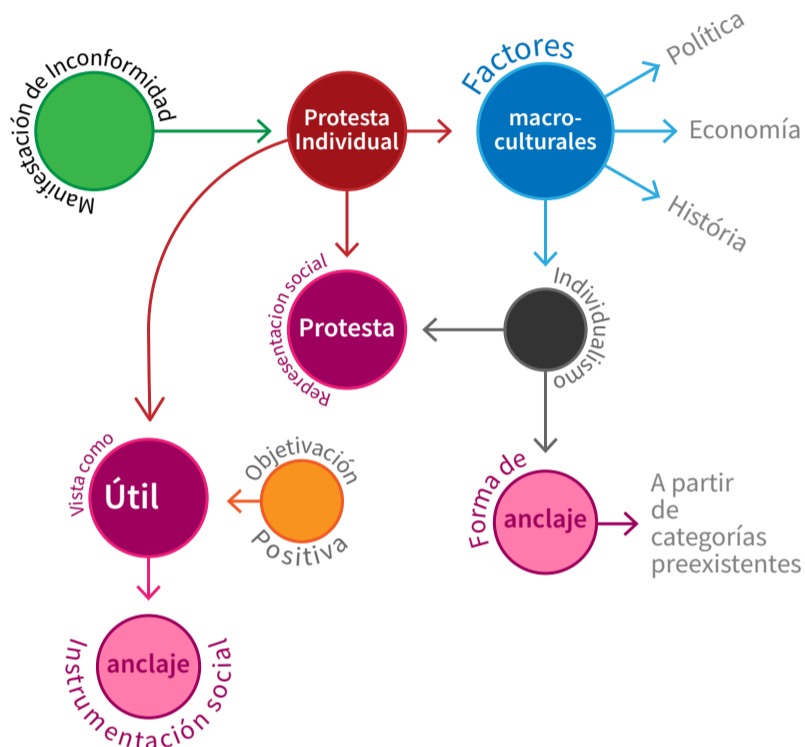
Manifestación de Inconformidad

Protesta Individual

Factores

macro-culturales

Política

Economía

História

Representacion social

Protesta

Individualismo

Vista como

Útil

Objetivación

Positiva

Forma de

anclaje

A partir de categorías preexistentes

anclaje

Instrumentación social